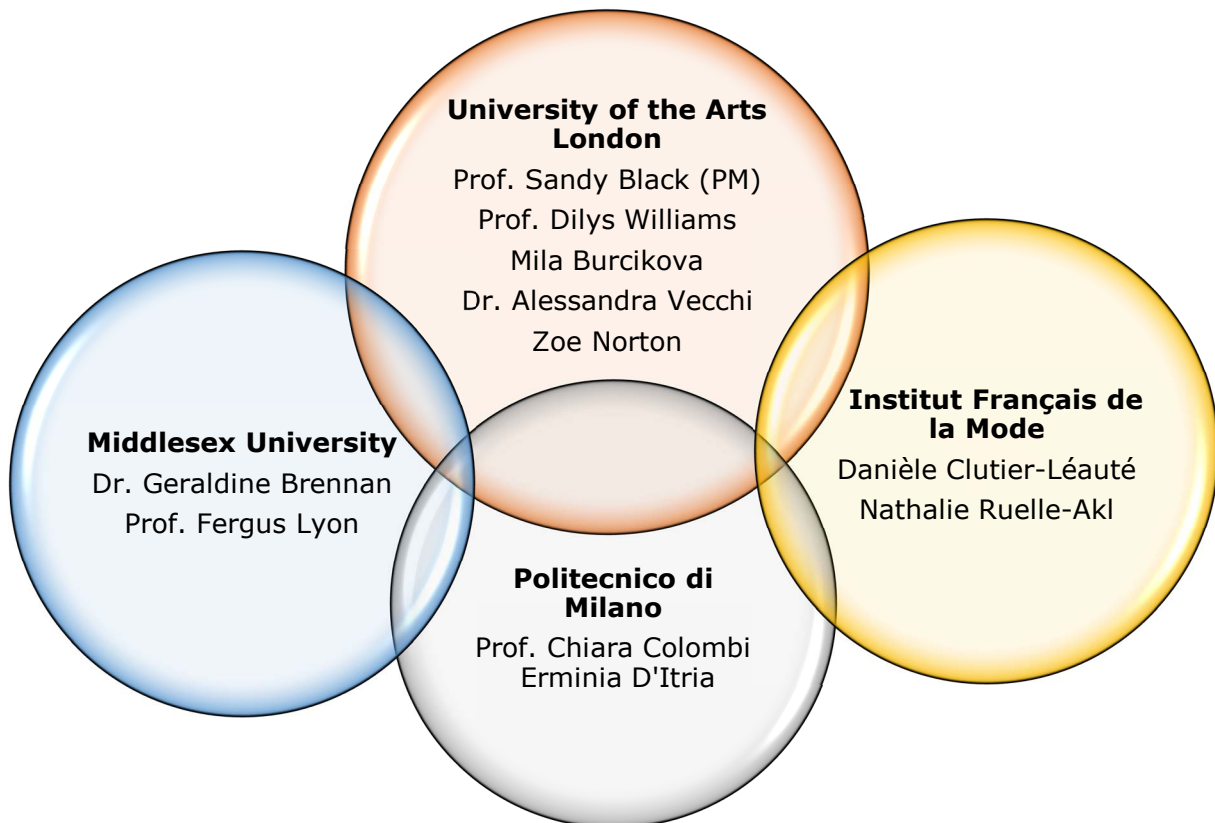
University of the Arts London
Prof. Sandy Black (PM)
Prof. Dilys Williams
Mila Burcikova
Dr. Alessandra Vecchi
Zoe Norton

Middlesex University
Dr. Geraldine Brennan
Prof. Fergus Lyon

Institut Français de la Mode
Danièle Clutier-Léauté
Nathalie Ruelle-Akl

Politecnico di Milano
Prof. Chiara Colombi
Erminia D'Itria